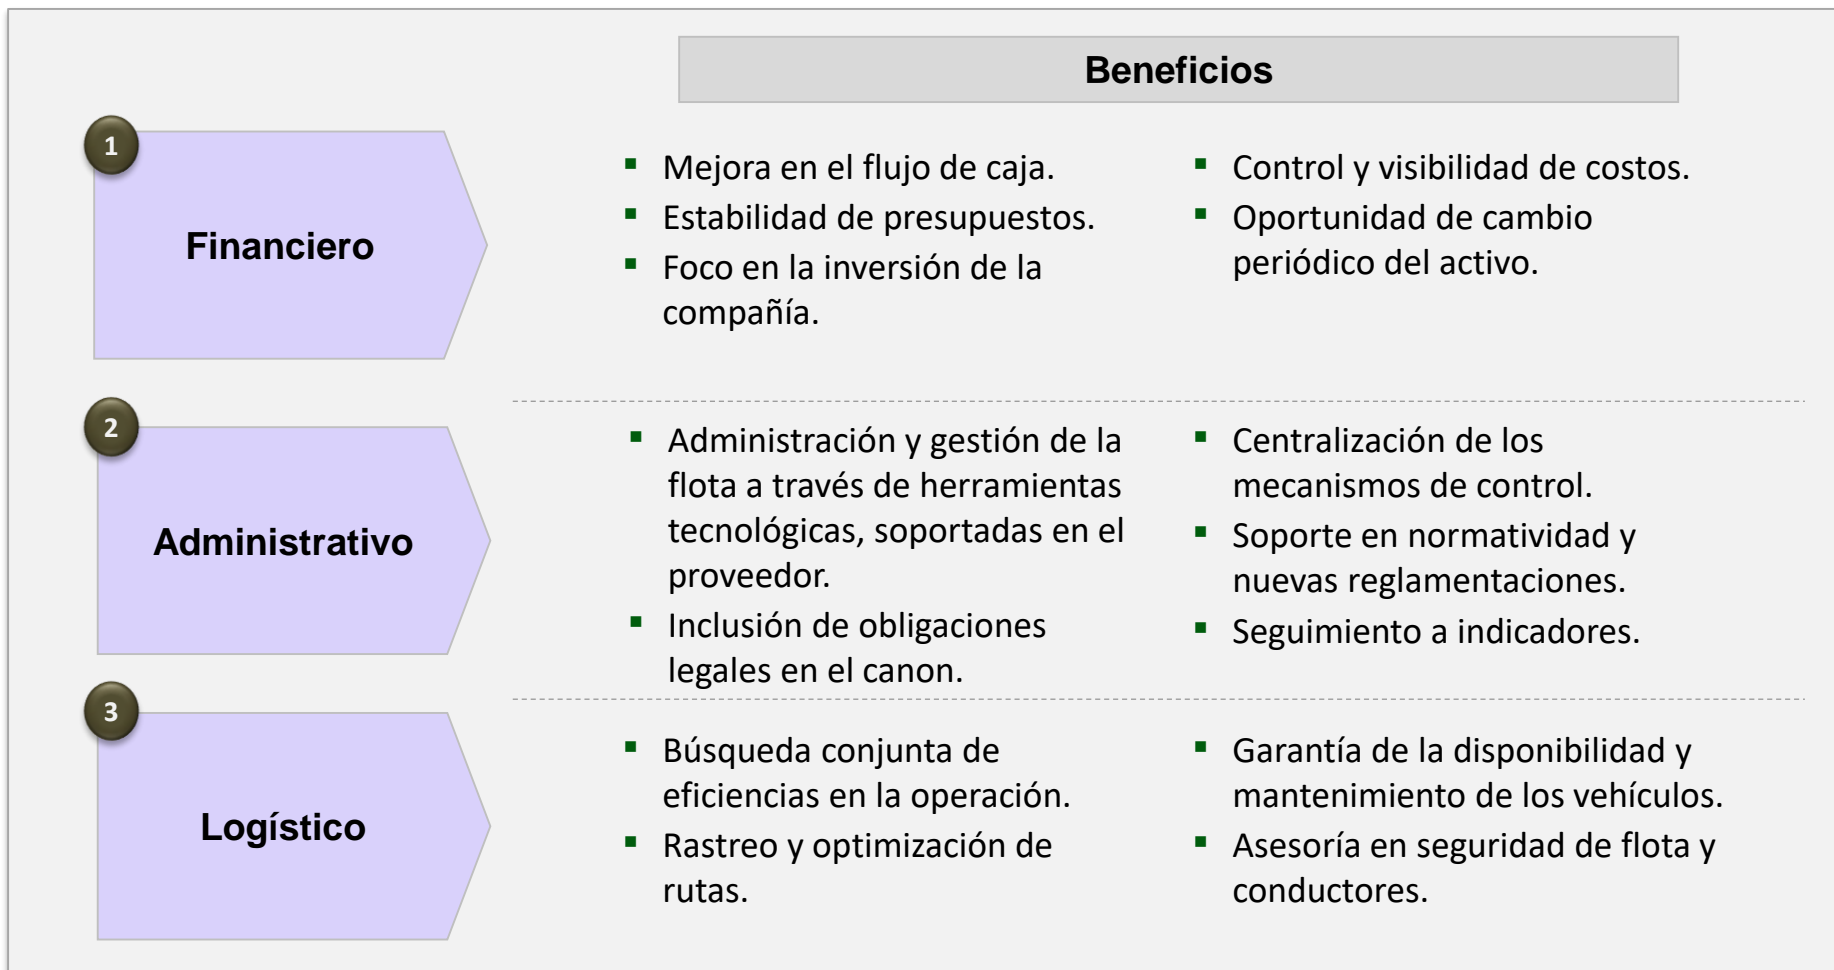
Beneficios

1

Financiero

- Mejora en el flujo de caja.
- Estabilidad de presupuestos.
- Foco en la inversión de la compañía.

- Control y visibilidad de costos.
- Oportunidad de cambio periódico del activo.

2

Administrativo

- Administración y gestión de la flota a través de herramientas tecnológicas, soportadas en el proveedor.
- Inclusión de obligaciones legales en el canon.

- Centralización de los mecanismos de control.
- Soporte en normatividad y nuevas reglamentaciones.
- Seguimiento a indicadores.

3

Logístico

- Búsqueda conjunta de eficiencias en la operación.
- Rastreo y optimización de rutas.

- Garantía de la disponibilidad y mantenimiento de los vehículos.
- Asesoría en seguridad de flota y conductores.